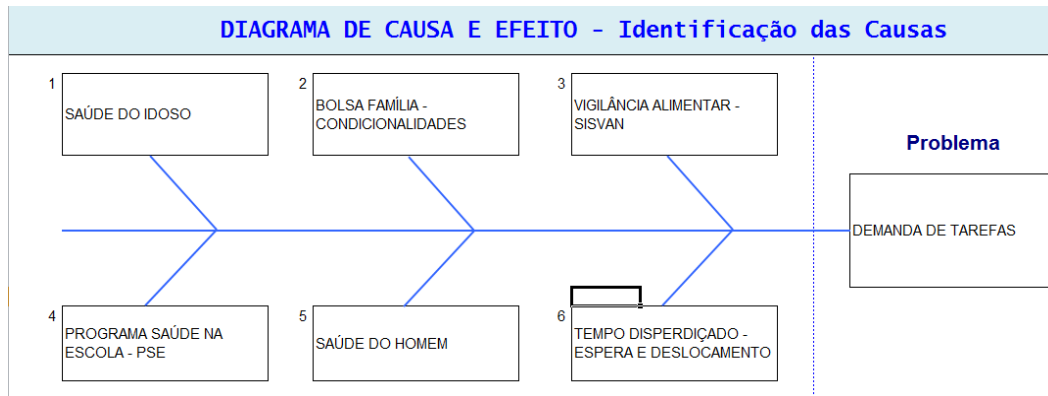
DIAGRAMA DE CAUSA E EFEITO - Identificação das Causas

1
SAÚDE DO IDOSO

2
BOLSA FAMÍLIA - CONDICIONALIDADES

3
VIGILÂNCIA ALIMENTAR - SISVAN

Problema

DEMANDA DE TAREFAS

4
PROGRAMA SAÚDE NA ESCOLA - PSE

5
SAÚDE DO HOMEM

6
TEMPO DISPERDIÇADO - ESPERA E DESLOCAMENTO